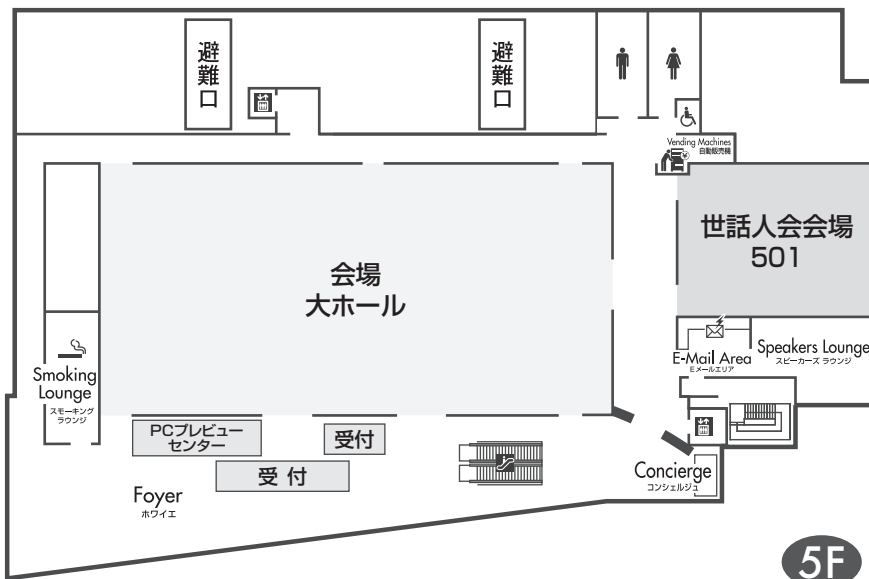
避難口

避難口

Vending Machines
自動販売機

世話人会会場
501

会場
大ホール

Smoking Lounge
スモーキングラウンジ

E-Mail Area
Eメールエリア

Speakers Lounge
スピーカーズ ラウンジ

PCプレビューセンター

受付

受 付

Foyer
ホワイエ

Concierge
コンシェルジュ

5F